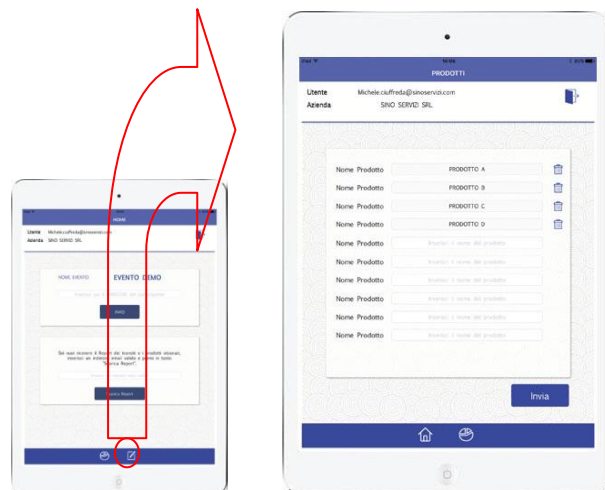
HOME

Utente Michele.ciuffreda@sinoservizi.com
Azienda SINO SERVIZI SRL

NOME EVENTO EVENTO DEMO

INVIO

Se vuoi ricevere il Report dei tecnici e i risultati ottenuti, inserisci un indirizzo email valido e premi il tasto "Scarica Report".

Scarica Report

iPad
PRODOTTI

Utente Michele.ciuffreda@sinoservizi.com
Azienda SINO SERVIZI SRL

Nome Prodotto PRODOTTO A
Nome Prodotto PRODOTTO B
Nome Prodotto PRODOTTO C
Nome Prodotto PRODOTTO D
Nome Prodotto Inserisci il nome del prodotto
Nome Prodotto Inserisci il nome del prodotto
Nome Prodotto Inserisci il nome del prodotto
Nome Prodotto Inserisci il nome del prodotto
Nome Prodotto Inserisci il nome del prodotto
Nome Prodotto Inserisci il nome del prodotto

Invia